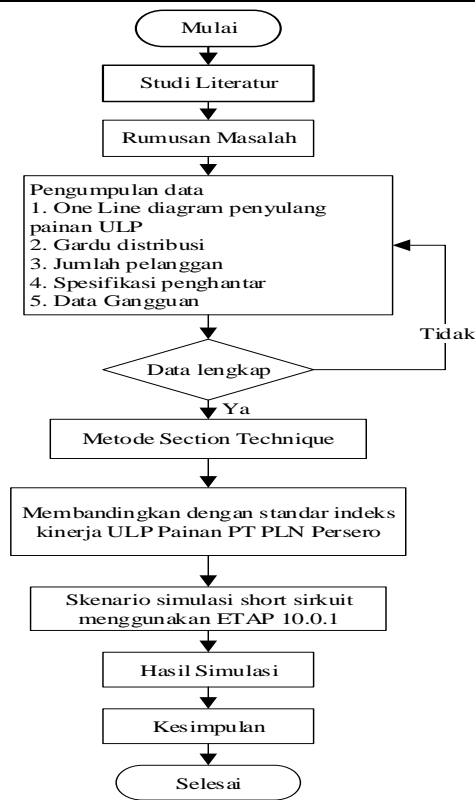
Mulai

Studi Literatur

Rumusan Masalah

Pengumpulan data
1. One Line diagram penyulang painan ULP
2. Gardu distribusi
3. Jumlah pelanggan
4. Spesifikasi penghantar
5. Data Gangguan

Tidak

Data lengkap

Ya

Metode Section Technique

Membandingkan dengan standar indeks kinerja ULP Painan PT PLN Persero

Skenario simulasi short sirkuit menggunakan ETAP 10.0.1

Hasil Simulasi

Kesimpulan

Selesai